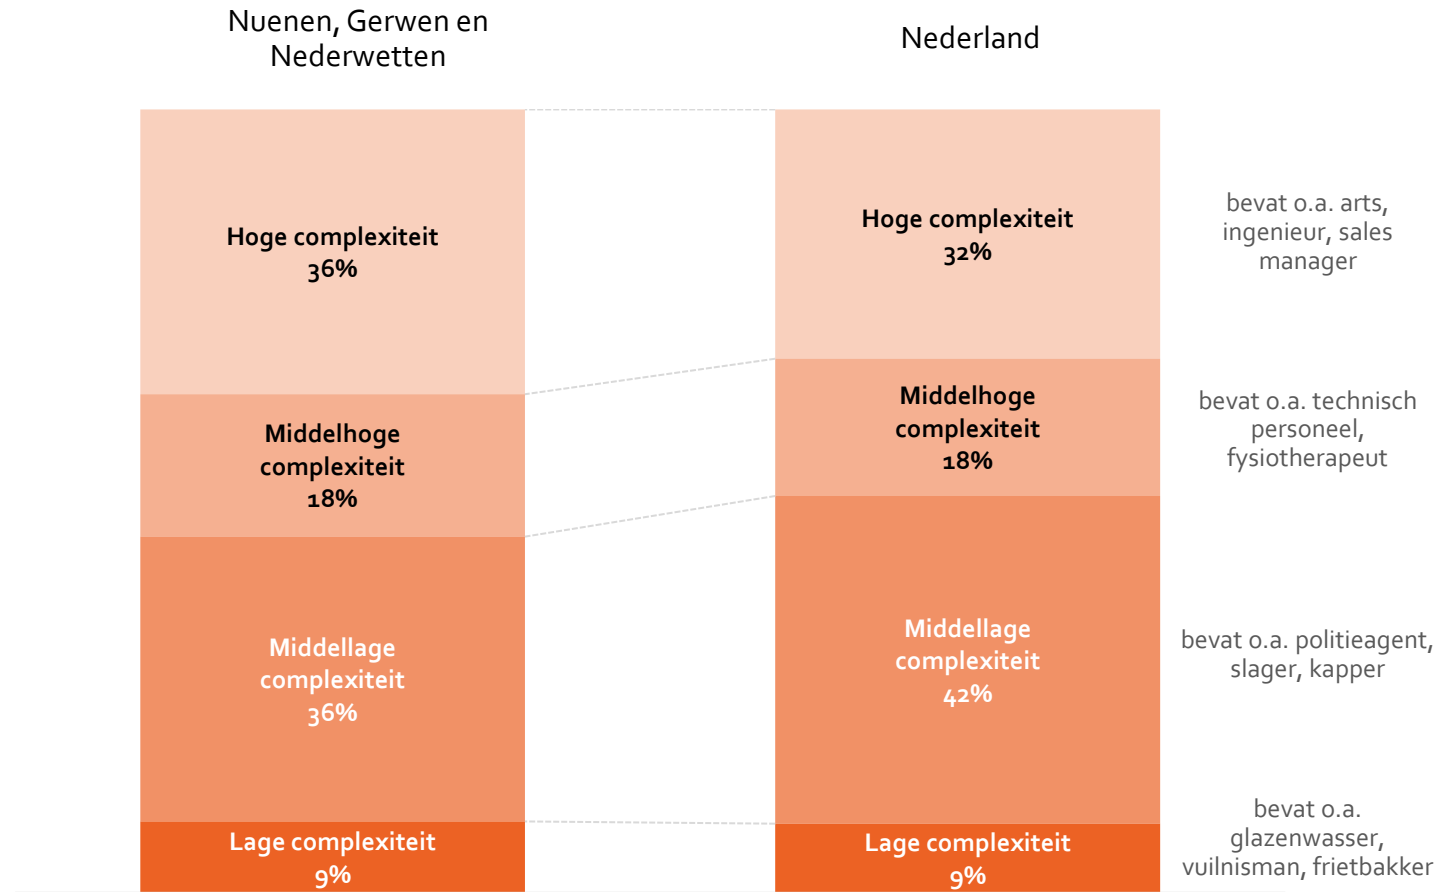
Nuenen, Gerwen en Nederwetten

Nederland

Hoge complexiteit
36%

Middelhoge complexiteit
18%

Middellage complexiteit
36%

Lage complexiteit
9%

Hoge complexiteit
32%

Middelhoge complexiteit
18%

Middellage complexiteit
42%

Lage complexiteit
9%

bevat o.a. arts, ingenieur, sales manager

bevat o.a. technisch personeel, fysiotherapeut

bevat o.a. politieagent, slager, kapper

bevat o.a. glazenwasser, vuilnisman, frietbakker